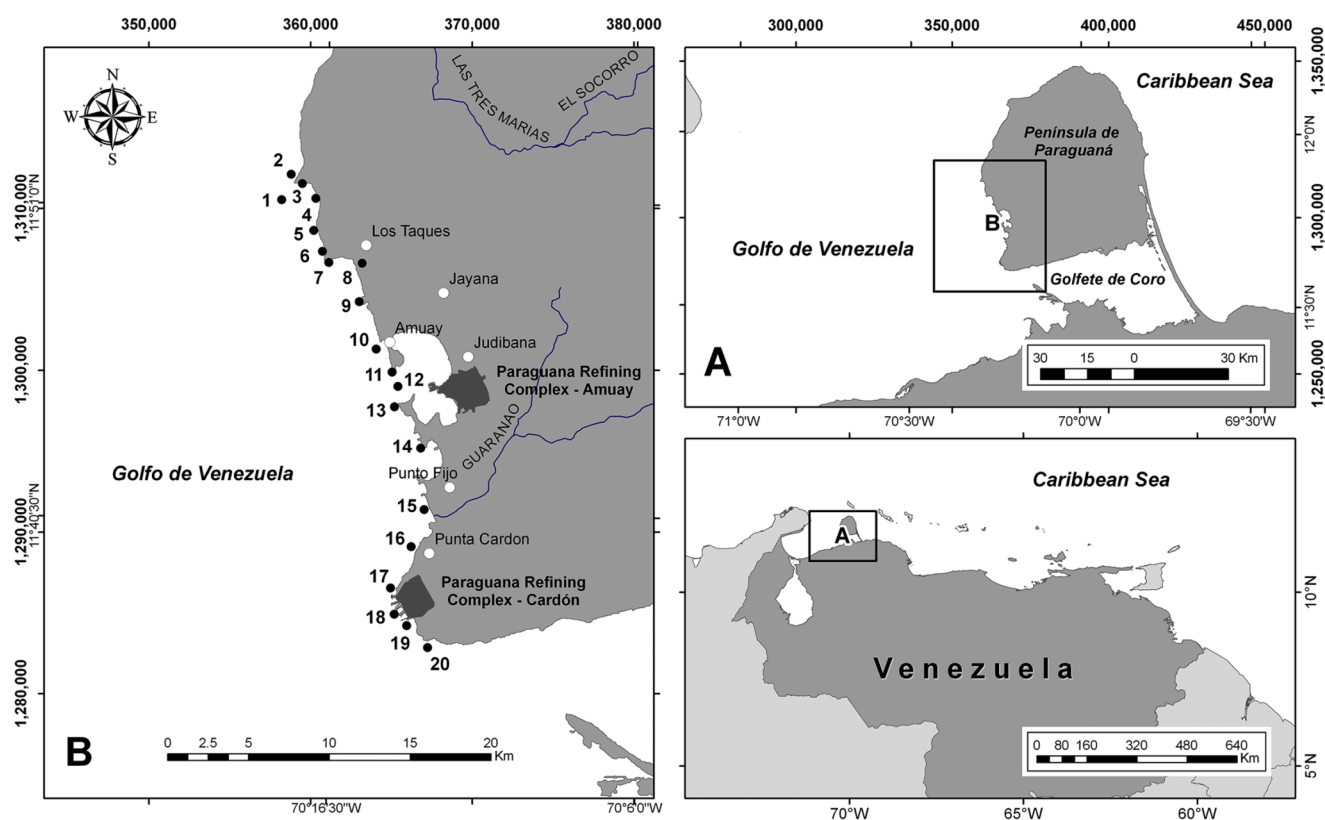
350,000
360,000
370,000
380,000
N
S
E
W
LAS TRES MARIAS
EL SOCORRO
1,310,000
11°51'0"N
2
3
1
4
5
6
7
8
9
Los Taques
Jayana
10
Amuay
Judibana
1,300,000
11
12
13
Paraguana Refining Complex - Amuay
GUARANAO
14
Punto Fijo
Golfo de Venezuela
15
1,290,000
11°40'30"N
16
Punta Cardon
17
Paraguana Refining Complex - Cardón
18
19
20
1,280,000
B
0
2.5
5
10
15
20
Km
70°16'30"W
70°6'0"W

300,000
350,000
400,000
450,000
Caribbean Sea
1,350,000
12°0'N
Península de Paraguaná
B
1,300,000
Golfo de Venezuela
Golfete de Coro
11°30'N
30
15
0
30 Km
A
1,250,000
71°0'W
70°30'W
70°0'W
69°30'W

Caribbean Sea
A
10°N
Venezuela
0
80
160
320
480
640
Km
5°N
70°W
65°W
60°W